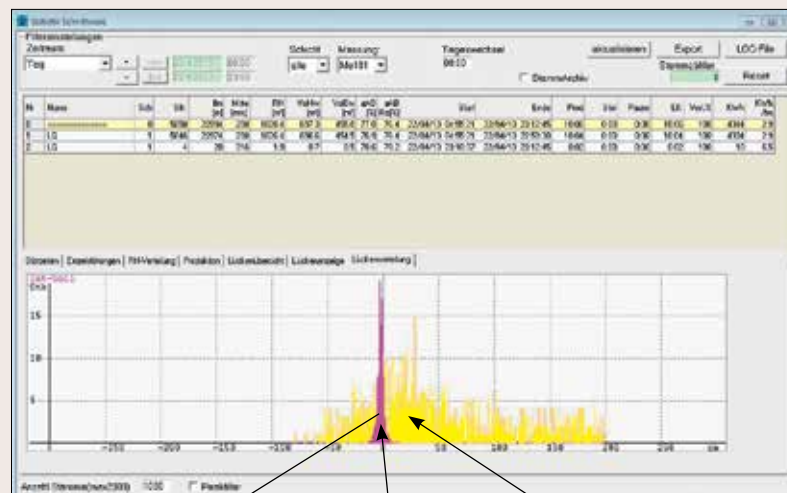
Schicht Schrittweise

Filtereinstellungen
Zeitraum
Tag
Schicht
alle
Messung
Mp101
Tageswechsel
06:00
aktualisieren
Export
LOG File
Stammzähler
Reset
Stammarchiv

| Nr | Name | Sch | Stk | Bm [m] | Mitte [mm] | FM [m³] | VolHo [m³] | VolEin [m³] | ø D [%] | ø B [%] | Start | Ende | Prod | Stör | Pause | Eff. | Vol.% | Km/h | Km/h /m |
|---|---|---|---|---|---|---|---|---|---|---|---|---|---|---|---|---|---|---|---|
| 0 | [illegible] | 0 | 5090 | 22094 | 206 | 5026.6 | 697.3 | 458.6 | 71.6 | 70.4 | 22/04/13 04:58:29 | 23/04/13 23:12:48 | 18:00 | 0:03 | 0:36 | 18:02 | 100 | 4044 | 2.9 |
| 1 | LG | 1 | 5046 | 22074 | 206 | 5026.6 | 696.6 | 454.5 | 76.6 | 70.4 | 22/04/13 04:58:29 | 23/04/13 23:50:30 | 18:00 | 0:03 | 0:36 | 18:04 | 100 | 4004 | 2.9 |
| 2 | LG | 1 | 4 | 20 | 216 | 1.5 | 0.7 | 0.5 | 76.6 | 70.2 | 22/04/13 23:10:37 | 23/04/13 23:12:48 | 0:00 | 0:03 | 0:36 | 0:02 | 100 | 10 | 0.5 |

Störzeiten | Doppelstämme | FM-Verteilung | Produktion | Lückenübersicht | Lückenanzeige | Lückenverteilung

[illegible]
Stk
15
10
5
-250 -200 -150 -100 -50 0 50 100 150 200 250 cm

Anzahl Stämme(max2500) 1000 Parallel